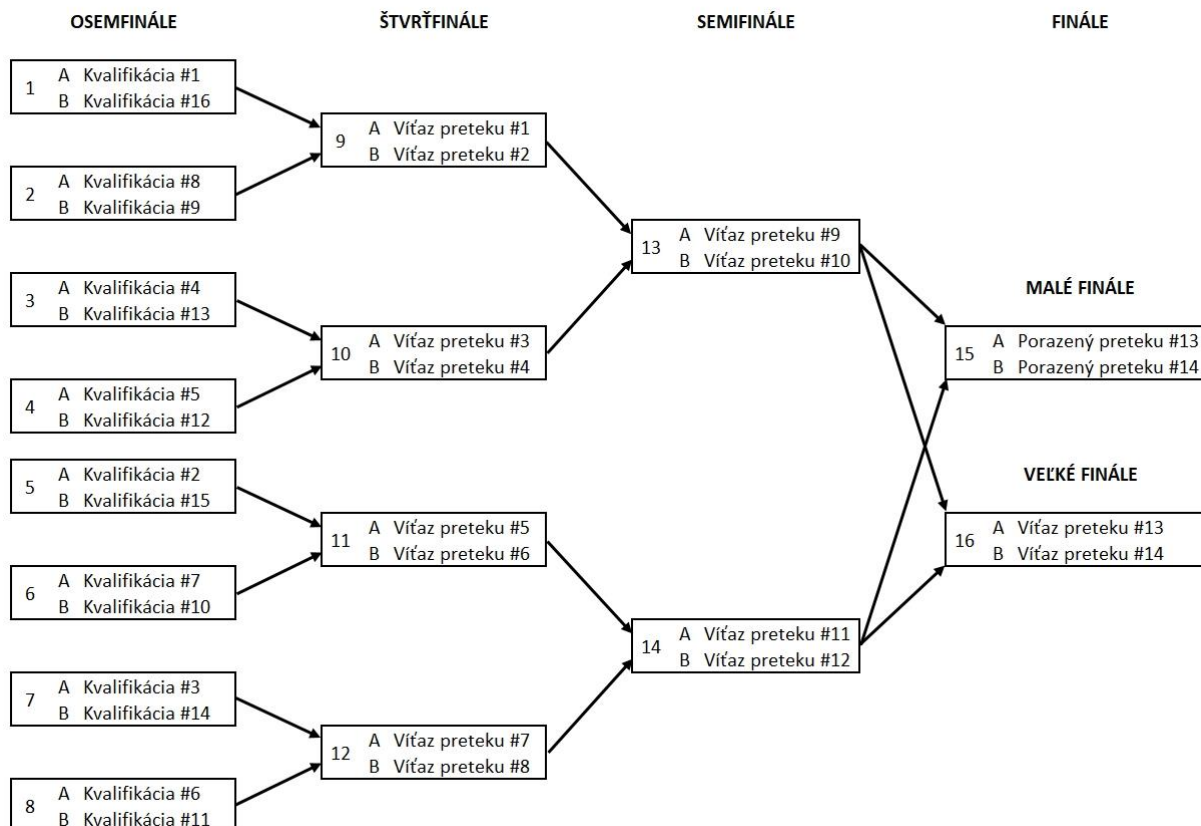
OSEMFINÁLE

ŠTVRŤFINÁLE

SEMIFINÁLE

FINÁLE

1 A Kvalifikácia #1
B Kvalifikácia #16

2 A Kvalifikácia #8
B Kvalifikácia #9

3 A Kvalifikácia #4
B Kvalifikácia #13

4 A Kvalifikácia #5
B Kvalifikácia #12

5 A Kvalifikácia #2
B Kvalifikácia #15

6 A Kvalifikácia #7
B Kvalifikácia #10

7 A Kvalifikácia #3
B Kvalifikácia #14

8 A Kvalifikácia #6
B Kvalifikácia #11

9 A Víťaz preteku #1
B Víťaz preteku #2

10 A Víťaz preteku #3
B Víťaz preteku #4

11 A Víťaz preteku #5
B Víťaz preteku #6

12 A Víťaz preteku #7
B Víťaz preteku #8

13 A Víťaz preteku #9
B Víťaz preteku #10

14 A Víťaz preteku #11
B Víťaz preteku #12

MALÉ FINÁLE

15 A Porazený preteku #13
B Porazený preteku #14

VEĽKÉ FINÁLE

16 A Víťaz preteku #13
B Víťaz preteku #14